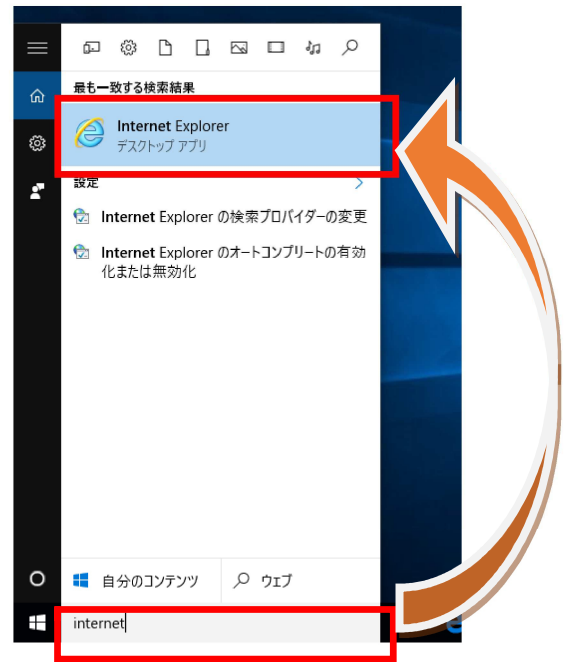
最も一致する検索結果

Internet Explorer
デスクトップ アプリ

設定

Internet Explorer の検索プロバイダーの変更

Internet Explorer のオートコンプリートの有効化または無効化

自分のコンテンツ

ウェブ

internet